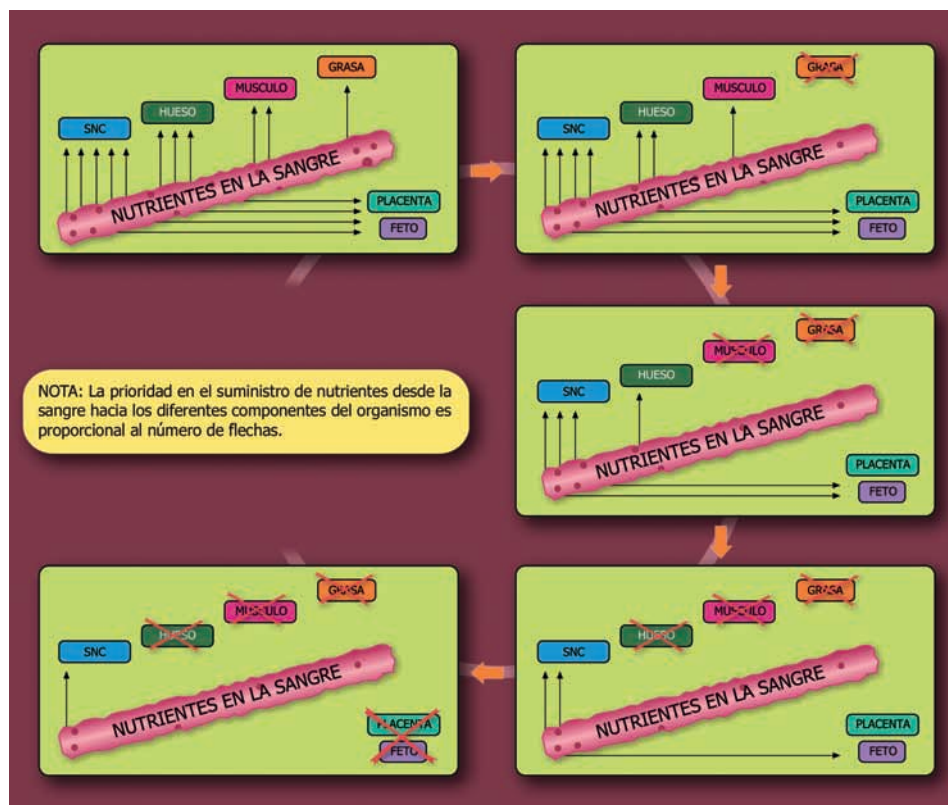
GRASA
MUSCULO
HUESO
SNC
NUTRIENTES EN LA SANGRE
PLACENTA
FETO

GRASA
MUSCULO
HUESO
SNC
NUTRIENTES EN LA SANGRE
PLACENTA
FETO

GRASA
MUSCULO
HUESO
SNC
NUTRIENTES EN LA SANGRE
PLACENTA
FETO

NOTA: La prioridad en el suministro de nutrientes desde la sangre hacia los diferentes componentes del organismo es proporcional al número de flechas.

GRASA
MUSCULO
HUESO
SNC
NUTRIENTES EN LA SANGRE
PLACENTA
FETO

GRASA
MUSCULO
HUESO
SNC
NUTRIENTES EN LA SANGRE
PLACENTA
FETO